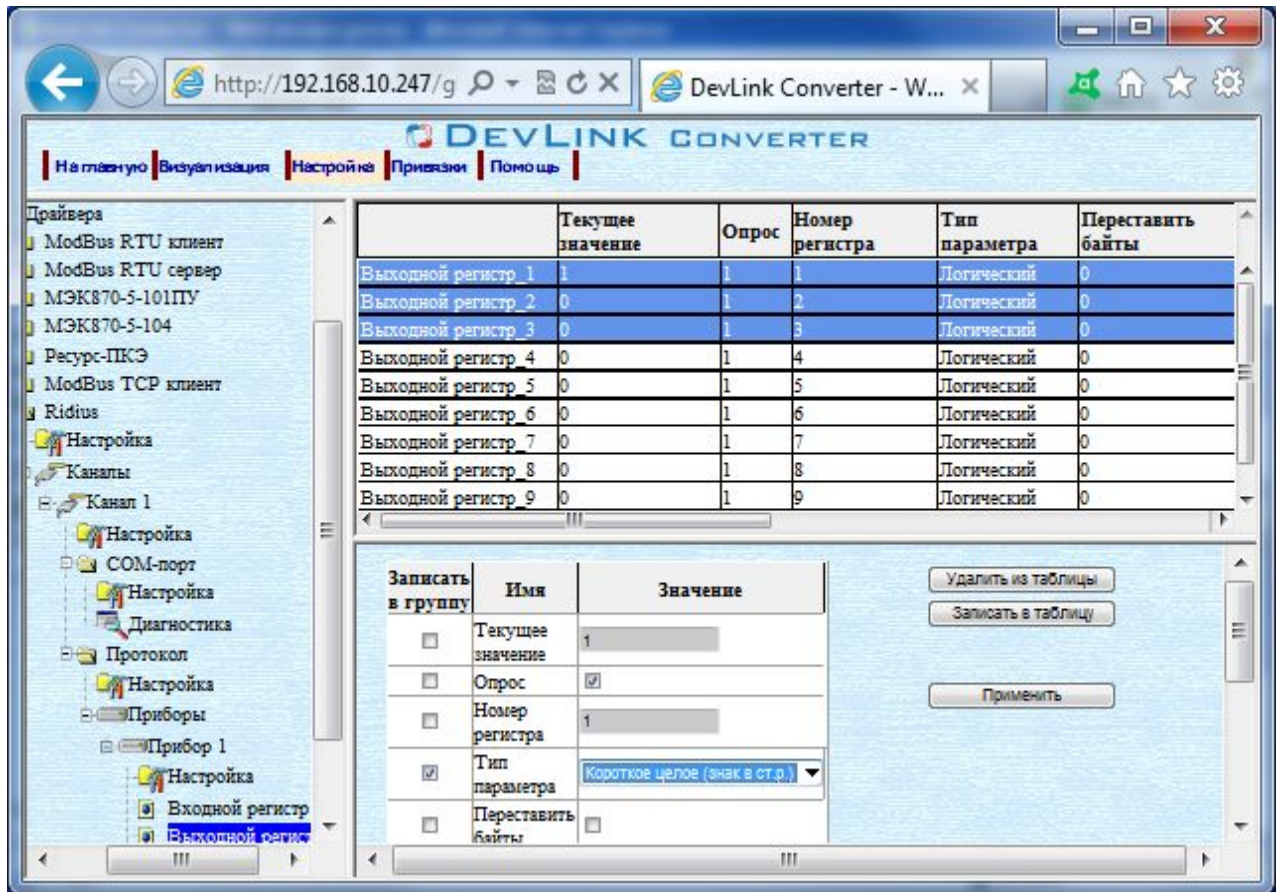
http://192.168.10.247/g
DevLink Converter - W...

DEVLINK CONVERTER

На главную Визуализация Настройка Привязки Помощь

Драйвера
ModBus RTU клиент
ModBus RTU сервер
МЭК870-5-101ПУ
МЭК870-5-104
Ресурс-ПКЭ
ModBus TCP клиент
Ridius
Настройка
Каналы
Канал 1
Настройка
COM-порт
Настройка
Диагностика
Протокол
Настройка
Приборы
Прибор 1
Настройка
Входной регистр
Выходной регист

| | Текущее значение | Опрос | Номер регистра | Тип параметра | Переставить байты |
|---|---|---|---|---|---|
| Выходной регистр_1 | 1 | 1 | 1 | Логический | 0 |
| Выходной регистр_2 | 0 | 1 | 2 | Логический | 0 |
| Выходной регистр_3 | 0 | 1 | 3 | Логический | 0 |
| Выходной регистр_4 | 0 | 1 | 4 | Логический | 0 |
| Выходной регистр_5 | 0 | 1 | 5 | Логический | 0 |
| Выходной регистр_6 | 0 | 1 | 6 | Логический | 0 |
| Выходной регистр_7 | 0 | 1 | 7 | Логический | 0 |
| Выходной регистр_8 | 0 | 1 | 8 | Логический | 0 |
| Выходной регистр_9 | 0 | 1 | 9 | Логический | 0 |

| Записать в группу | Имя | Значение |
|---|---|---|
| ☐ | Текущее значение | 1 |
| ☐ | Опрос | ☑ |
| ☐ | Номер регистра | 1 |
| ☑ | Тип параметра | Короткое целое (знак в ст.р.) |
| ☐ | Переставить байты | ☐ |

Удалить из таблицы
Записать в таблицу
Применить